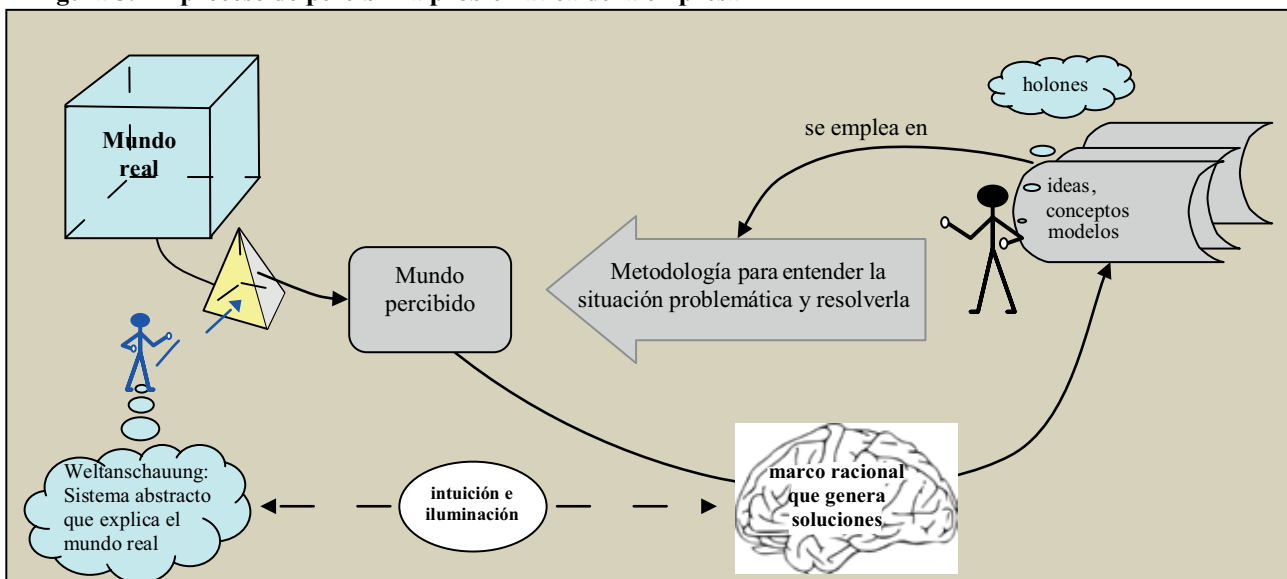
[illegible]

holones

Mundo real

se emplea en

ideas, conceptos modelos

Mundo percibido

Metodología para entender la situación problemática y resolverla

Weltanschauung: Sistema abstracto que explica el mundo real

intuición e iluminación

marco racional que genera soluciones